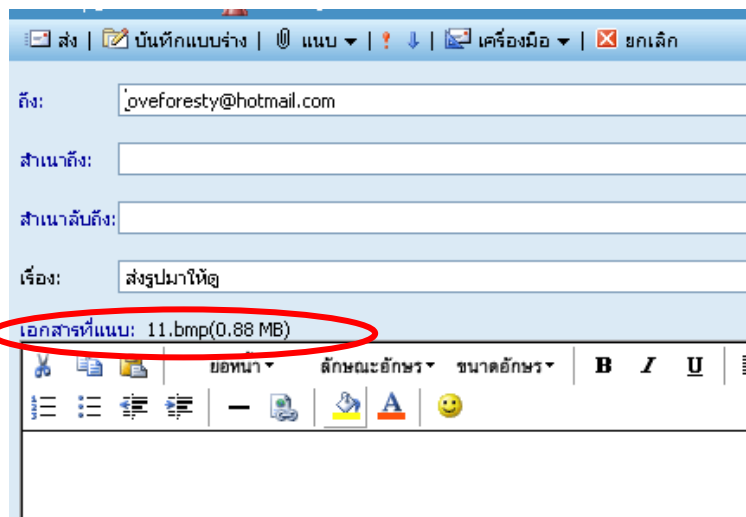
ส่ง | บันทึกแบบร่าง | แนบ ▾ | ! ↓ | เครื่องมือ ▾ | ยกเลิก

ถึง: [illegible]oveforesty@hotmail.com

สำเนาถึง:

สำเนาลับถึง:

เรื่อง: ส่งรูปมาให้ดู

เอกสารที่แนบ: 11.bmp(0.88 MB)

ย่อหน้า ▾ ลักษณะอักษร ▾ ขนาดอักษร ▾ B I U